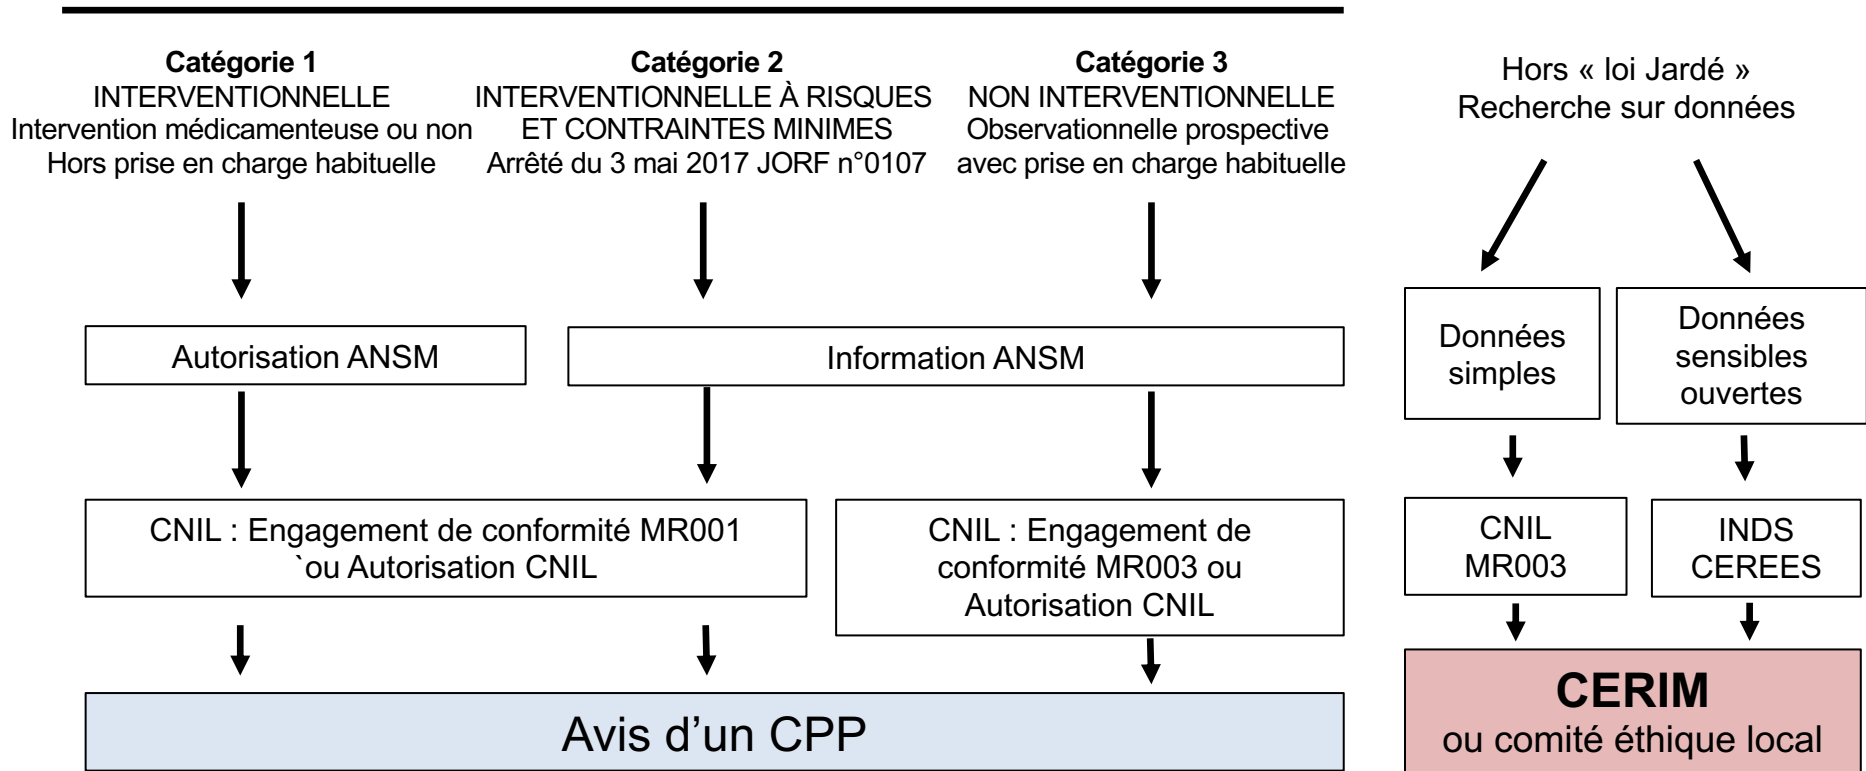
**Catégorie 1**
INTERVENTIONNELLE
Intervention médicamenteuse ou non
Hors prise en charge habituelle

**Catégorie 2**
INTERVENTIONNELLE À RISQUES ET CONTRAINTES MINIMES
Arrêté du 3 mai 2017 JORF n°0107

**Catégorie 3**
NON INTERVENTIONNELLE
Observationnelle prospective avec prise en charge habituelle

Hors « loi Jardé »
Recherche sur données

Autorisation ANSM

Information ANSM

Données simples

Données sensibles ouvertes

CNIL : Engagement de conformité MR001 `ou Autorisation CNIL

CNIL : Engagement de conformité MR003 ou Autorisation CNIL

CNIL MR003

INDS CEREES

Avis d'un CPP

**CERIM**
ou comité éthique local